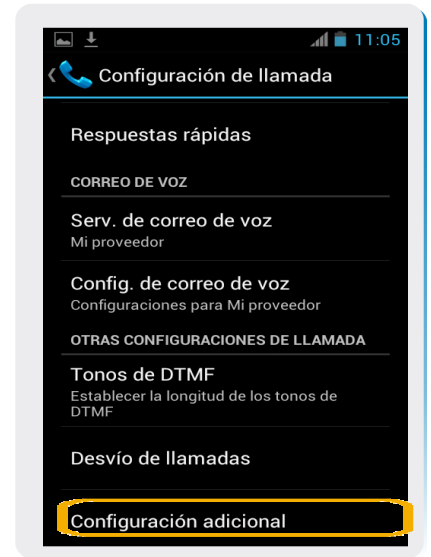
11:05

Configuración de llamada

Respuestas rápidas

CORREO DE VOZ

Serv. de correo de voz
Mi proveedor

Config. de correo de voz
Configuraciones para Mi proveedor

OTRAS CONFIGURACIONES DE LLAMADA

Tonos de DTMF
Establecer la longitud de los tonos de DTMF

Desvío de llamadas

Configuración adicional